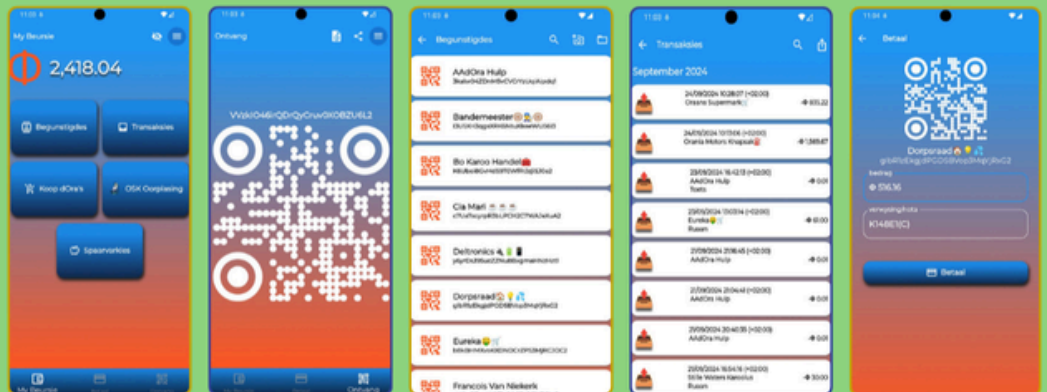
11:03
My Beursie
2,418.04
Begunstigdes
Transaksies
Koop dOra's
OSK Oorplasing
Spaarvorkies
My Beursie

11:03
Ontvang
VVzkIO46rQDrQyCruw0X0BZU6L2
Ontvang

11:03
Begunstigdes
AAdOra Hulp
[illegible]
Bandermeester
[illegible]
Bo Karoo Handel
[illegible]
Cia Mari
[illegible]
Deltronics
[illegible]
Dorpsraad
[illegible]
Eureka
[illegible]
Francois Van Niekerk

11:03
Transaksies
September 2024
24/09/2024 10:28:07 (+02:00)
Oraana Supermark
835.22
24/09/2024 10:13:06 (+02:00)
Orania Motors Kruipsak
1,169.47
23/09/2024 16:42:13 (+02:00)
AAdOra Hulp
Toets
0.01
23/09/2024 13:03:14 (+02:00)
Eureka
Rusan
10.00
23/09/2024 21:16:45 (+02:00)
AAdOra Hulp
0.01
23/09/2024 21:04:41 (+02:00)
Eureka
Rusan
0.01
20/09/2024 20:40:35 (+02:00)
AAdOra Hulp
0.01
20/09/2024 16:54:15 (+02:00)
Stille Waters Kareelus
Rusan
30.00

11:04
Betaal
Dorpsraad
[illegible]
Bedrag
516.16
Verwysing/Nota
K148E1(C)
Betaal